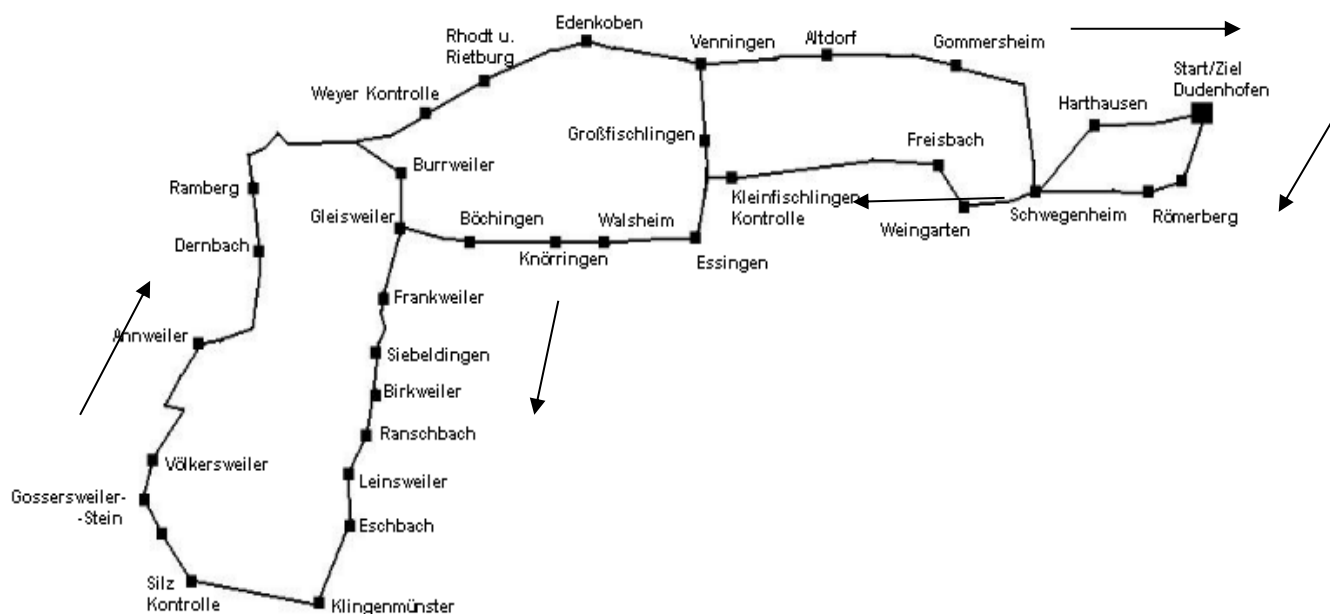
Edenkoben
Rhodt u. Rietburg
Venningen
Altdorf
Gommersheim
Start/Ziel Dudenhofen
Weyer Kontrolle
Harthausen
Großfischlingen
Freisbach
Burrweiler
Ramberg
Kleinfischlingen Kontrolle
Schwegenheim
Römerberg
Gleisweiler
Böchingen
Walsheim
Weingarten
Dernbach
Knörringen
Essingen
Frankweiler
Annweiler
Siebeldingen
Birkweiler
Ranschbach
Völkersweiler
Leinsweiler
Gossersweiler-Stein
Eschbach
Silz Kontrolle
Klingenmünster